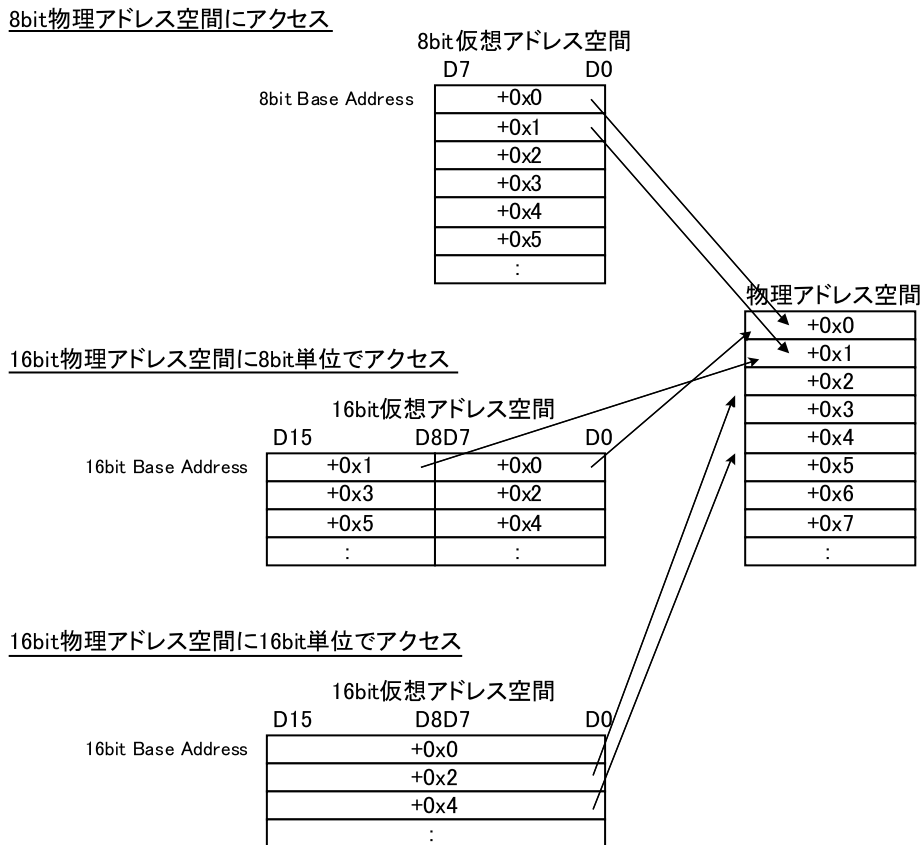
8bit物理アドレス空間にアクセス

8bit仮想アドレス空間

D7 D0

8bit Base Address

| +0x0 |
|---|
| +0x1 |
| +0x2 |
| +0x3 |
| +0x4 |
| +0x5 |
| : |

物理アドレス空間

| +0x0 |
|---|
| +0x1 |
| +0x2 |
| +0x3 |
| +0x4 |
| +0x5 |
| +0x6 |
| +0x7 |
| : |

16bit物理アドレス空間に8bit単位でアクセス

16bit仮想アドレス空間

D15 D8D7 D0

16bit Base Address

| +0x1 | +0x0 |
|---|---|
| +0x3 | +0x2 |
| +0x5 | +0x4 |
| : | : |

16bit物理アドレス空間に16bit単位でアクセス

16bit仮想アドレス空間

D15 D8D7 D0

16bit Base Address

| +0x0 |
|---|
| +0x2 |
| +0x4 |
| : |